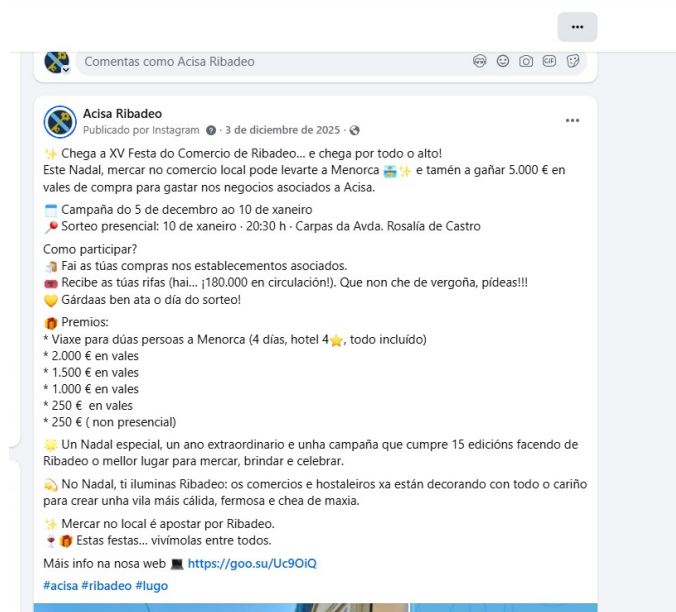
...

Comentas como Acisa Ribadeo

Acisa Ribadeo
Publicado por Instagram · 3 de diciembre de 2025 ·

✨ Chega a XV Festa do Comercio de Ribadeo... e chega por todo o alto!
Este Nadal, mercar no comercio local pode levarte a Menorca 🏖️✨ e tamén a gañar 5.000 € en vales de compra para gastar nos negocios asociados a Acisa.

🗓️ Campaña do 5 de decembro ao 10 de xaneiro
📍 Sorteo presencial: 10 de xaneiro · 20:30 h · Carpas da Avda. Rosalía de Castro

Como participar?
🛍️ Fai as túas compras nos establecementos asociados.
🎟️ Recibe as túas rifas (hai... ¡180.000 en circulación!). Que non che de vergoña, pídeas!!!
💛 Gárdaas ben ata o día do sorteo!

🎁 Premios:
* Viaxe para dúas persoas a Menorca (4 días, hotel 4⭐, todo incluído)
* 2.000 € en vales
* 1.500 € en vales
* 1.000 € en vales
* 250 € en vales
* 250 € ( non presencial)

🌟 Un Nadal especial, un ano extraordinario e unha campaña que cumpre 15 edicións facendo de Ribadeo o mellor lugar para mercar, brindar e celebrar.

💫 No Nadal, ti iluminas Ribadeo: os comercios e hostaleiros xa están decorando con todo o cariño para crear unha vila máis cálida, fermosa e chea de maxia.

✨ Mercar no local é apostar por Ribadeo.
🍷🎁 Estas festas... vivámolas entre todos.

Máis info na nosa web 💻 https://goo.su/Uc9OiQ

#acisa #ribadeo #lugo